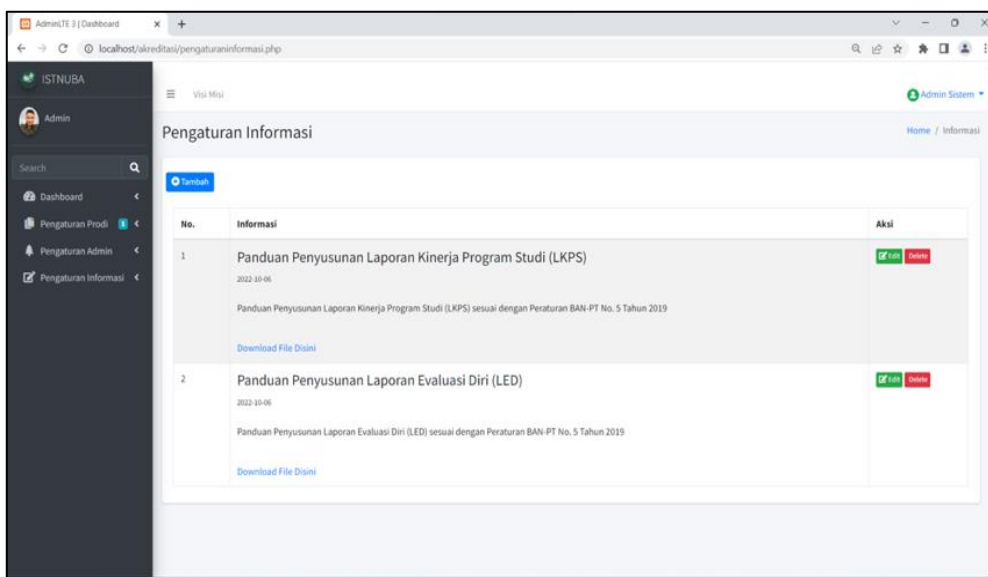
AdminLTE 3 | Dashboard

localhost/akreditasi/pengaturaninformasi.php

ISTNUBA

Admin

Search

Dashboard

Pengaturan Prodi

Pengaturan Admin

Pengaturan Informasi

Visi Misi

Admin Sistem

Pengaturan Informasi

Home / Informasi

Tambah

| No. | Informasi | Aksi |
|---|---|---|
| 1 | Panduan Penyusunan Laporan Kinerja Program Studi (LKPS)<br>2022-10-06<br>Panduan Penyusunan Laporan Kinerja Program Studi (LKPS) sesuai dengan Peraturan BAN-PT No. 5 Tahun 2019<br>Download File Disini | Edit Delete |
| 2 | Panduan Penyusunan Laporan Evaluasi Diri (LED)<br>2022-10-06<br>Panduan Penyusunan Laporan Evaluasi Diri (LED) sesuai dengan Peraturan BAN-PT No. 5 Tahun 2019<br>Download File Disini | Edit Delete |